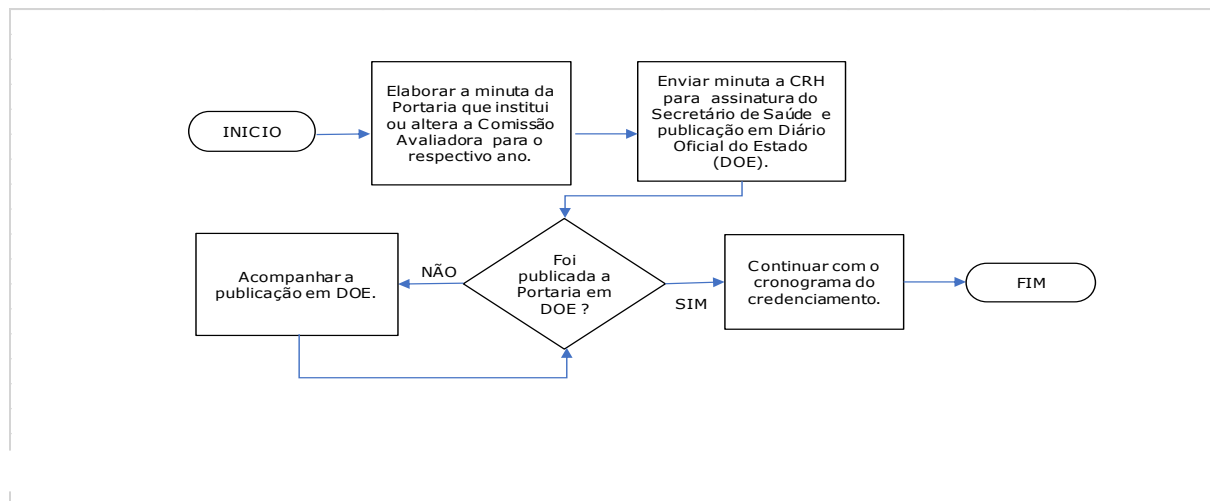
INICIO

Elaborar a minuta da Portaria que institui ou altera a Comissão Avaliadora para o respectivo ano.

Enviar minuta a CRH para assinatura do Secretário de Saúde e publicação em Diário Oficial do Estado (DOE).

Acompanhar a publicação em DOE.

NÃO

Foi publicada a Portaria em DOE ?

SIM

Continuar com o cronograma do credenciamento.

FIM